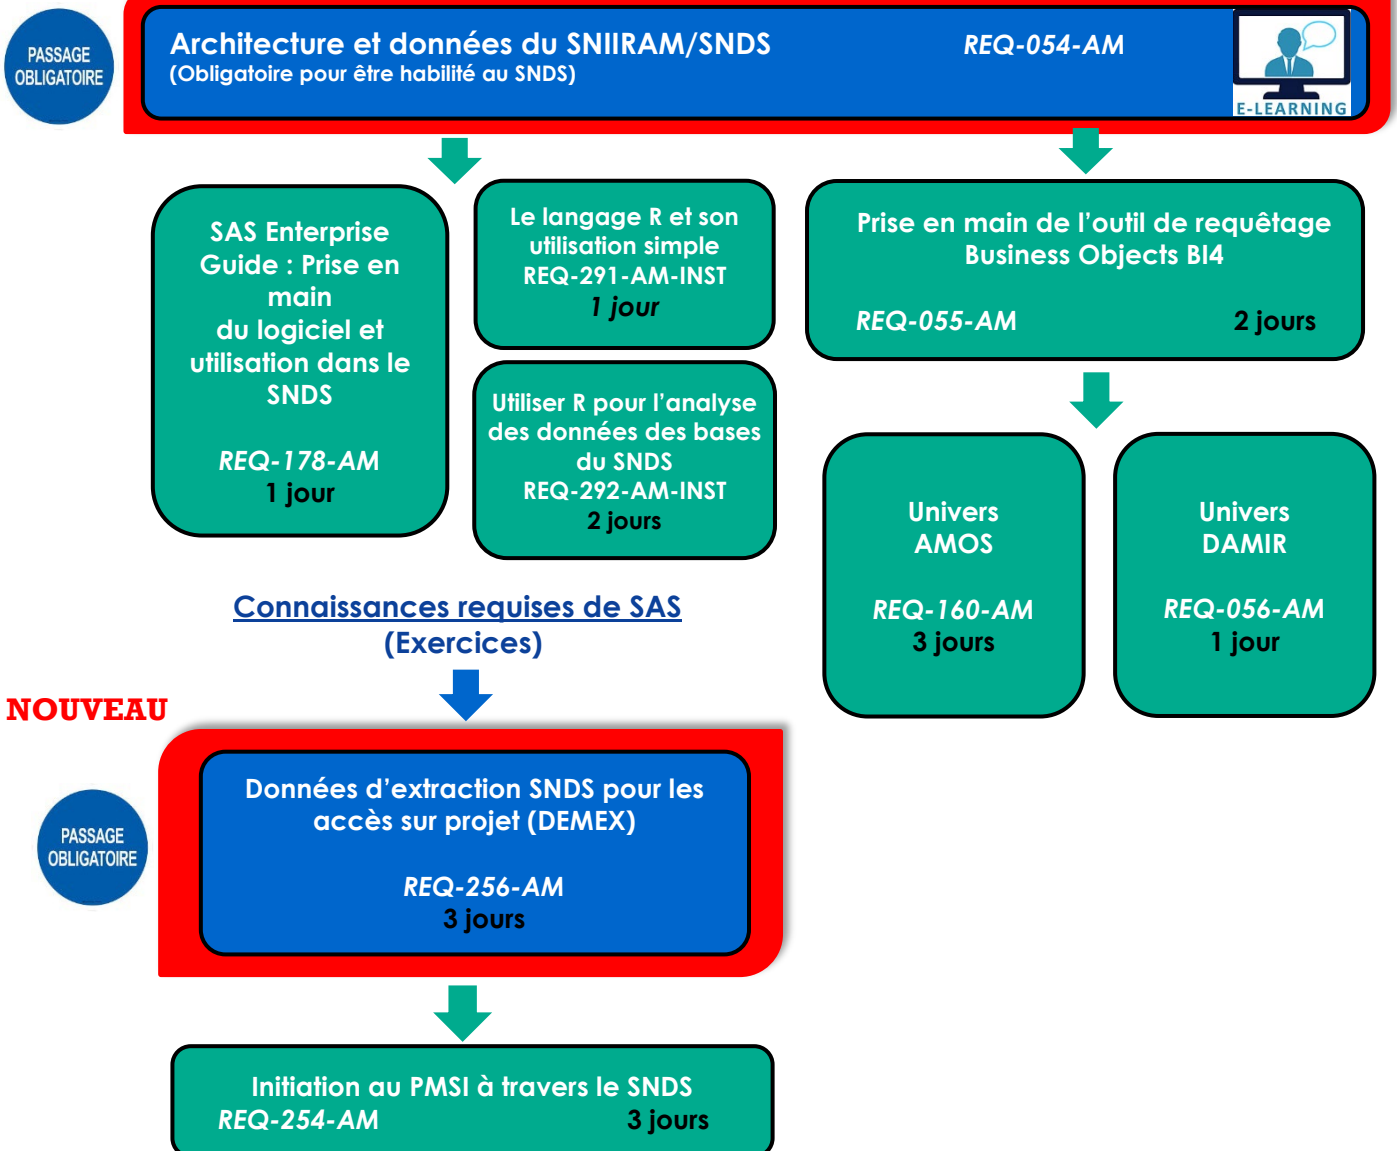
PASSAGE OBLIGATOIRE

Architecture et données du SNIIRAM/SNDS
(Obligatoire pour être habilité au SNDS)

REQ-054-AM

E-LEARNING

SAS Enterprise Guide : Prise en main du logiciel et utilisation dans le SNDS

REQ-178-AM
1 jour

Le langage R et son utilisation simple
REQ-291-AM-INST
1 jour

Utiliser R pour l'analyse des données des bases du SNDS
REQ-292-AM-INST
2 jours

Prise en main de l'outil de requêtage Business Objects BI4

REQ-055-AM 2 jours

Univers AMOS

REQ-160-AM
3 jours

Univers DAMIR

REQ-056-AM
1 jour

Connaissances requises de SAS
(Exercices)

NOUVEAU

PASSAGE OBLIGATOIRE

Données d'extraction SNDS pour les accès sur projet (DEMEX)

REQ-256-AM
3 jours

Initiation au PMSI à travers le SNDS
REQ-254-AM 3 jours